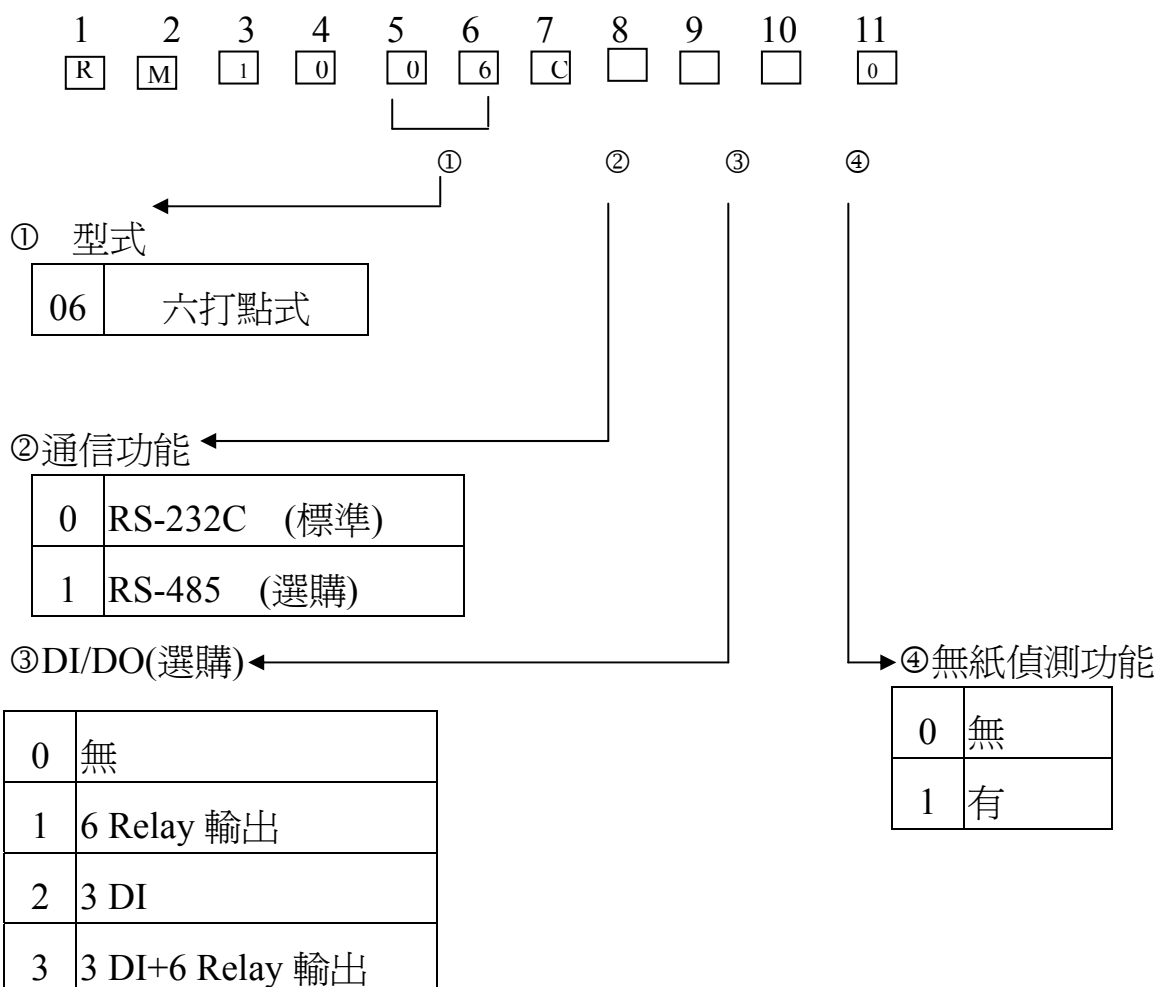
1 2 3 4 5 6 7 8 9 10 11

R M 1 0 0 6 C 0

① ② ③ ④

① 型式

| 06 | 六打點式 |
|---|---|

②通信功能

| 0 | RS-232C (標準) |
|---|---|
| 1 | RS-485 (選購) |

③DI/DO(選購)

| 0 | 無 |
|---|---|
| 1 | 6 Relay 輸出 |
| 2 | 3 DI |
| 3 | 3 DI+6 Relay 輸出 |

④無紙偵測功能

| 0 | 無 |
|---|---|
| 1 | 有 |